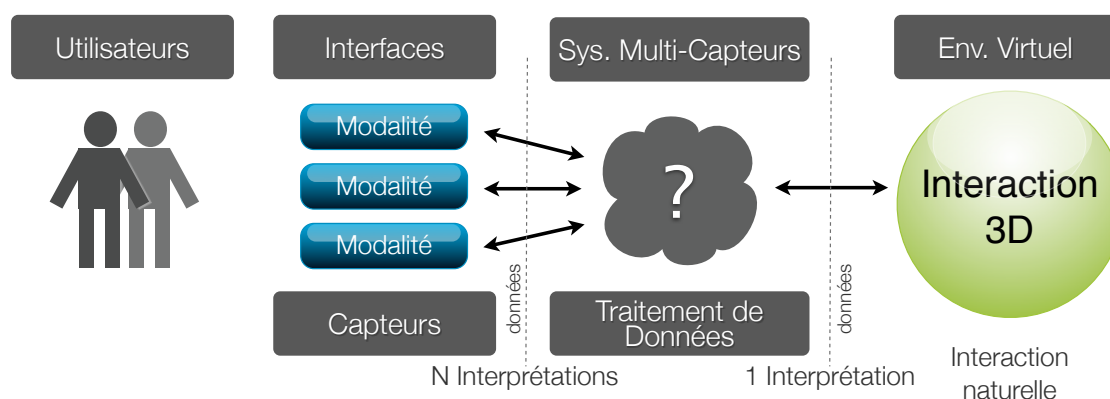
Utilisateurs

Interfaces

Sys. Multi-Capteurs

Env. Virtuel

Modalité

Modalité

Modalité

?

Interaction 3D

données

données

Capteurs

Traitement de Données

N Interprétations

1 Interprétation

Interaction naturelle